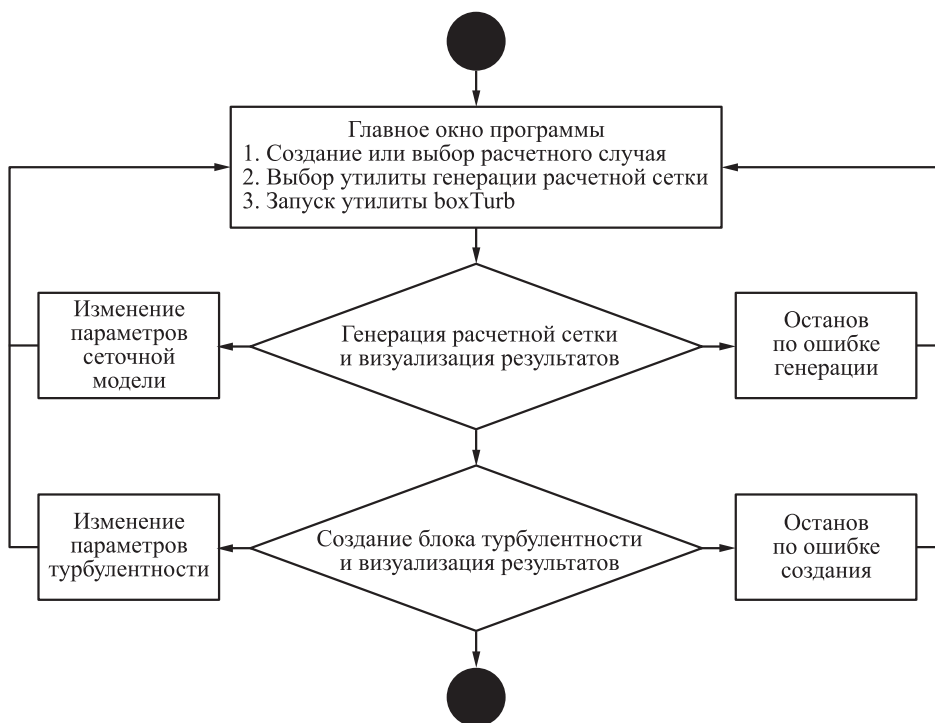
Главное окно программы
1. Создание или выбор расчетного случая
2. Выбор утилиты генерации расчетной сетки
3. Запуск утилиты boxTurb

Изменение параметров сеточной модели

Генерация расчетной сетки и визуализация результатов

Останов по ошибке генерации

Изменение параметров турбулентности

Создание блока турбулентности и визуализация результатов

Останов по ошибке создания